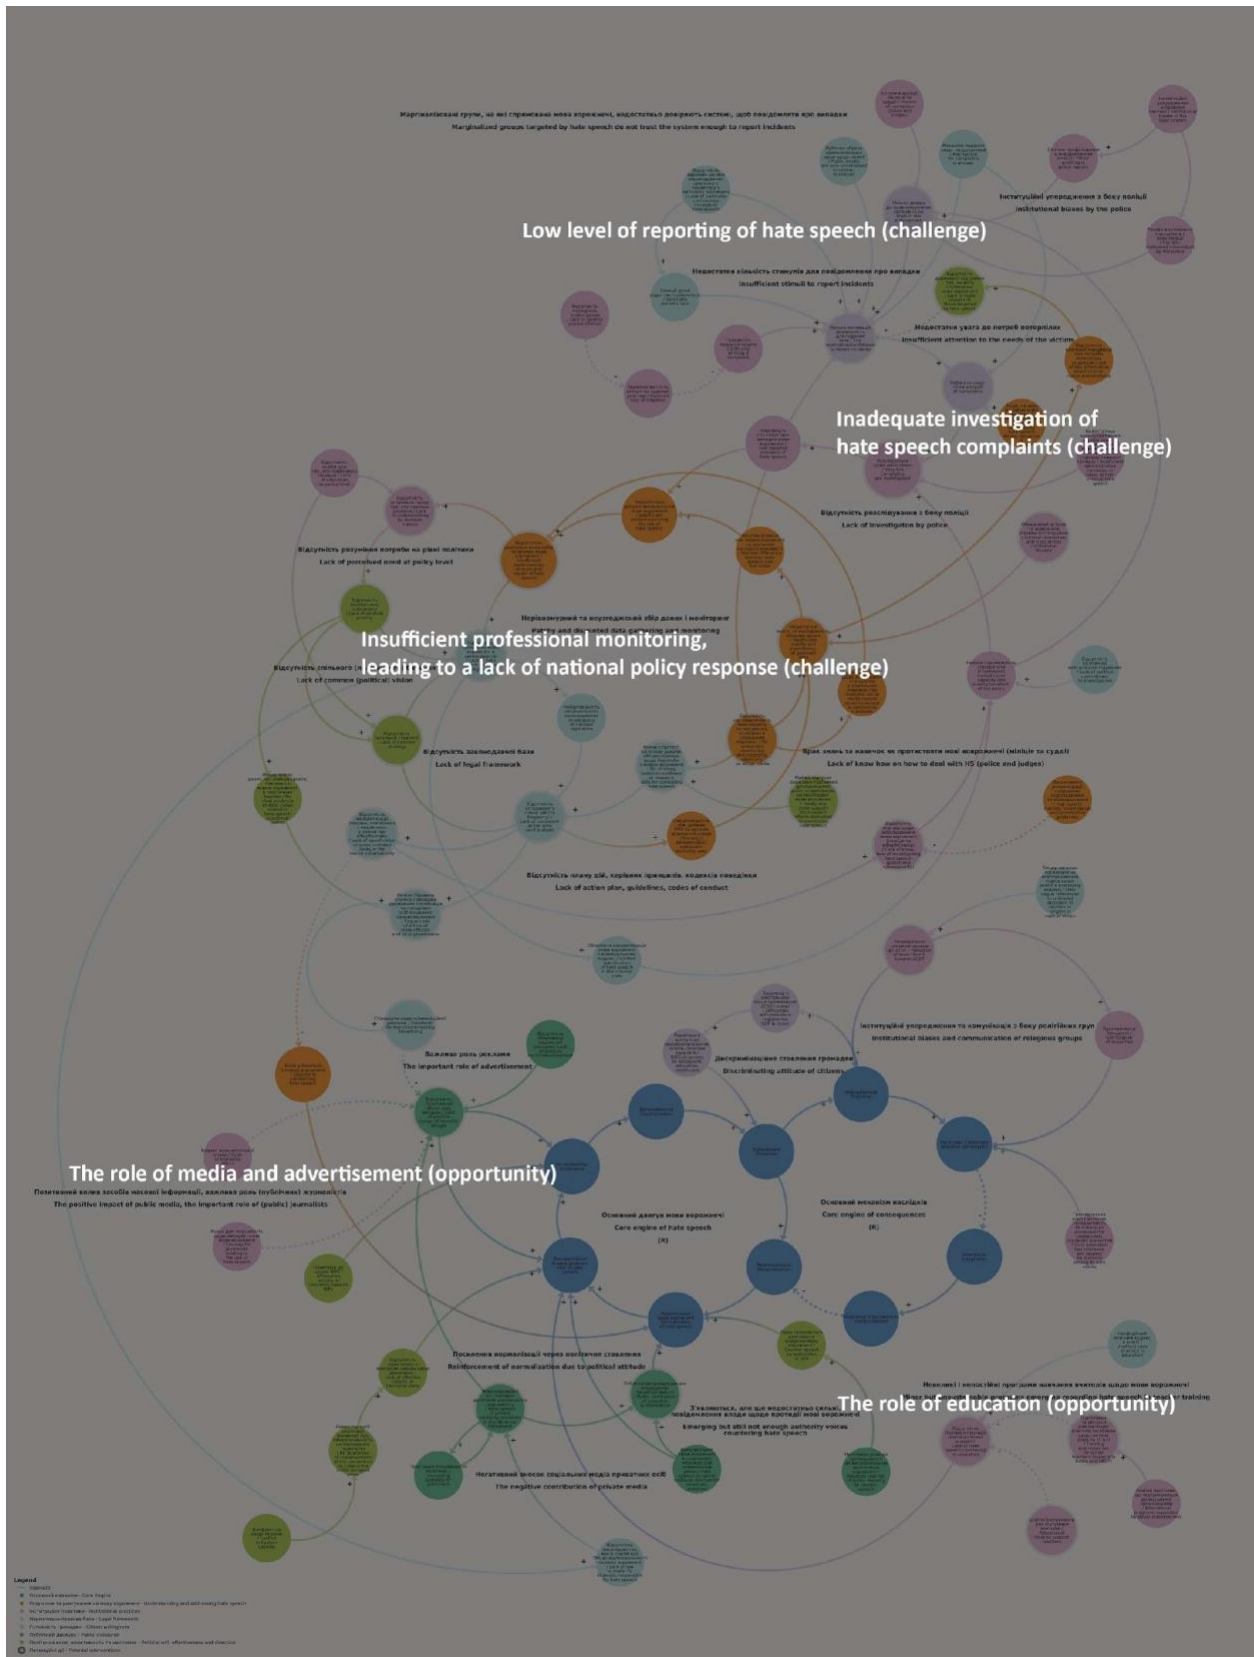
Маргіналізовані групи, на які спрямована мова ворожнечі, недостатньо довіряють системі, щоб повідомляти про випадки
Marginalized groups targeted by hate speech do not trust the system enough to report incidents

Інституційні упередження з боку поліції
Institutional biases by the police

Low level of reporting of hate speech (challenge)

Недостатня кількість стимулів для повідомлення про випадки
Insufficient stimuli to report incidents

Недостатня увага до потреб потерпілих
Insufficient attention to the needs of the victims

Inadequate investigation of hate speech complaints (challenge)

Відсутність розслідування з боку поліції
Lack of investigation by police

Відсутність розуміння потреби на рівні політики
Lack of perceived need at policy level

Insufficient professional monitoring, leading to a lack of national policy response (challenge)

Відсутність спільного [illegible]
Lack of common (political) vision

Відсутність законодавчої бази
Lack of legal framework

Брак знань та навичок як протистояти мові ворожнечі (міліція та судді)
Lack of know how on how to deal with HS (police and judges)

Відсутність плану дій, керівних принципів, кодексів поведінки
Lack of action plan, guidelines, codes of conduct

Інституційні упередження та комунікація з боку релігійних груп
Institutional biases and communication of religious groups

Важлива роль реклами
The important role of advertisement

Дискримінаційне ставлення громадян
Discriminating attitude of citizens

The role of media and advertisement (opportunity)

Позитивний вплив засобів масової інформації, важлива роль (публічних) журналістів
The positive impact of public media, the important role of (public) journalists

Основний двигун мови ворожнечі
Core engine of hate speech
(R)

Основний механізм наслідків
Core engine of consequences
(R)

Посилення нормалізації через політичне ставлення
Reinforcement of normalization due to political attitude

The role of education (opportunity)

З'являються, але ще недостатньо сильні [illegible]
Emerging but still not enough authority voices countering hate speech

Негативний внесок соціальних медіа приватних осіб
The negative contribution of private media

Legend